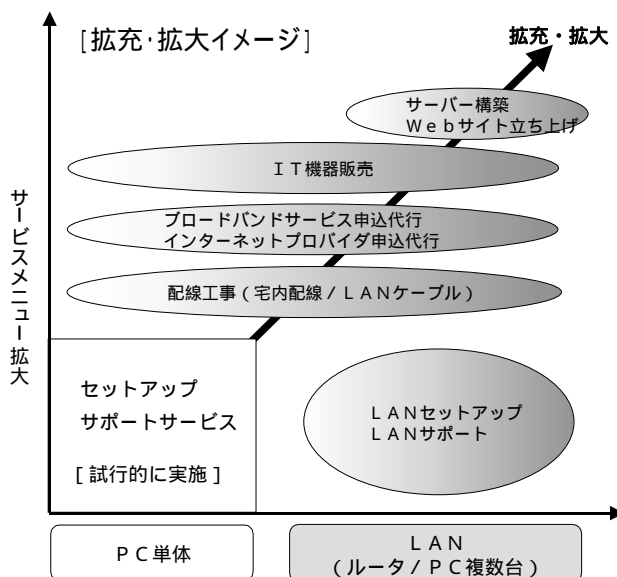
[拡充･拡大イメージ]

拡充・拡大

サーバー構築
Webサイト立ち上げ

IT機器販売

ブロードバンドサービス申込代行
インターネットプロバイダ申込代行

配線工事(宅内配線/LANケーブル)

サービスメニュー拡大

セットアップ
サポートサービス

[試行的に実施]

LANセットアップ
LANサポート

PC単体

LAN
(ルータ/PC複数台)